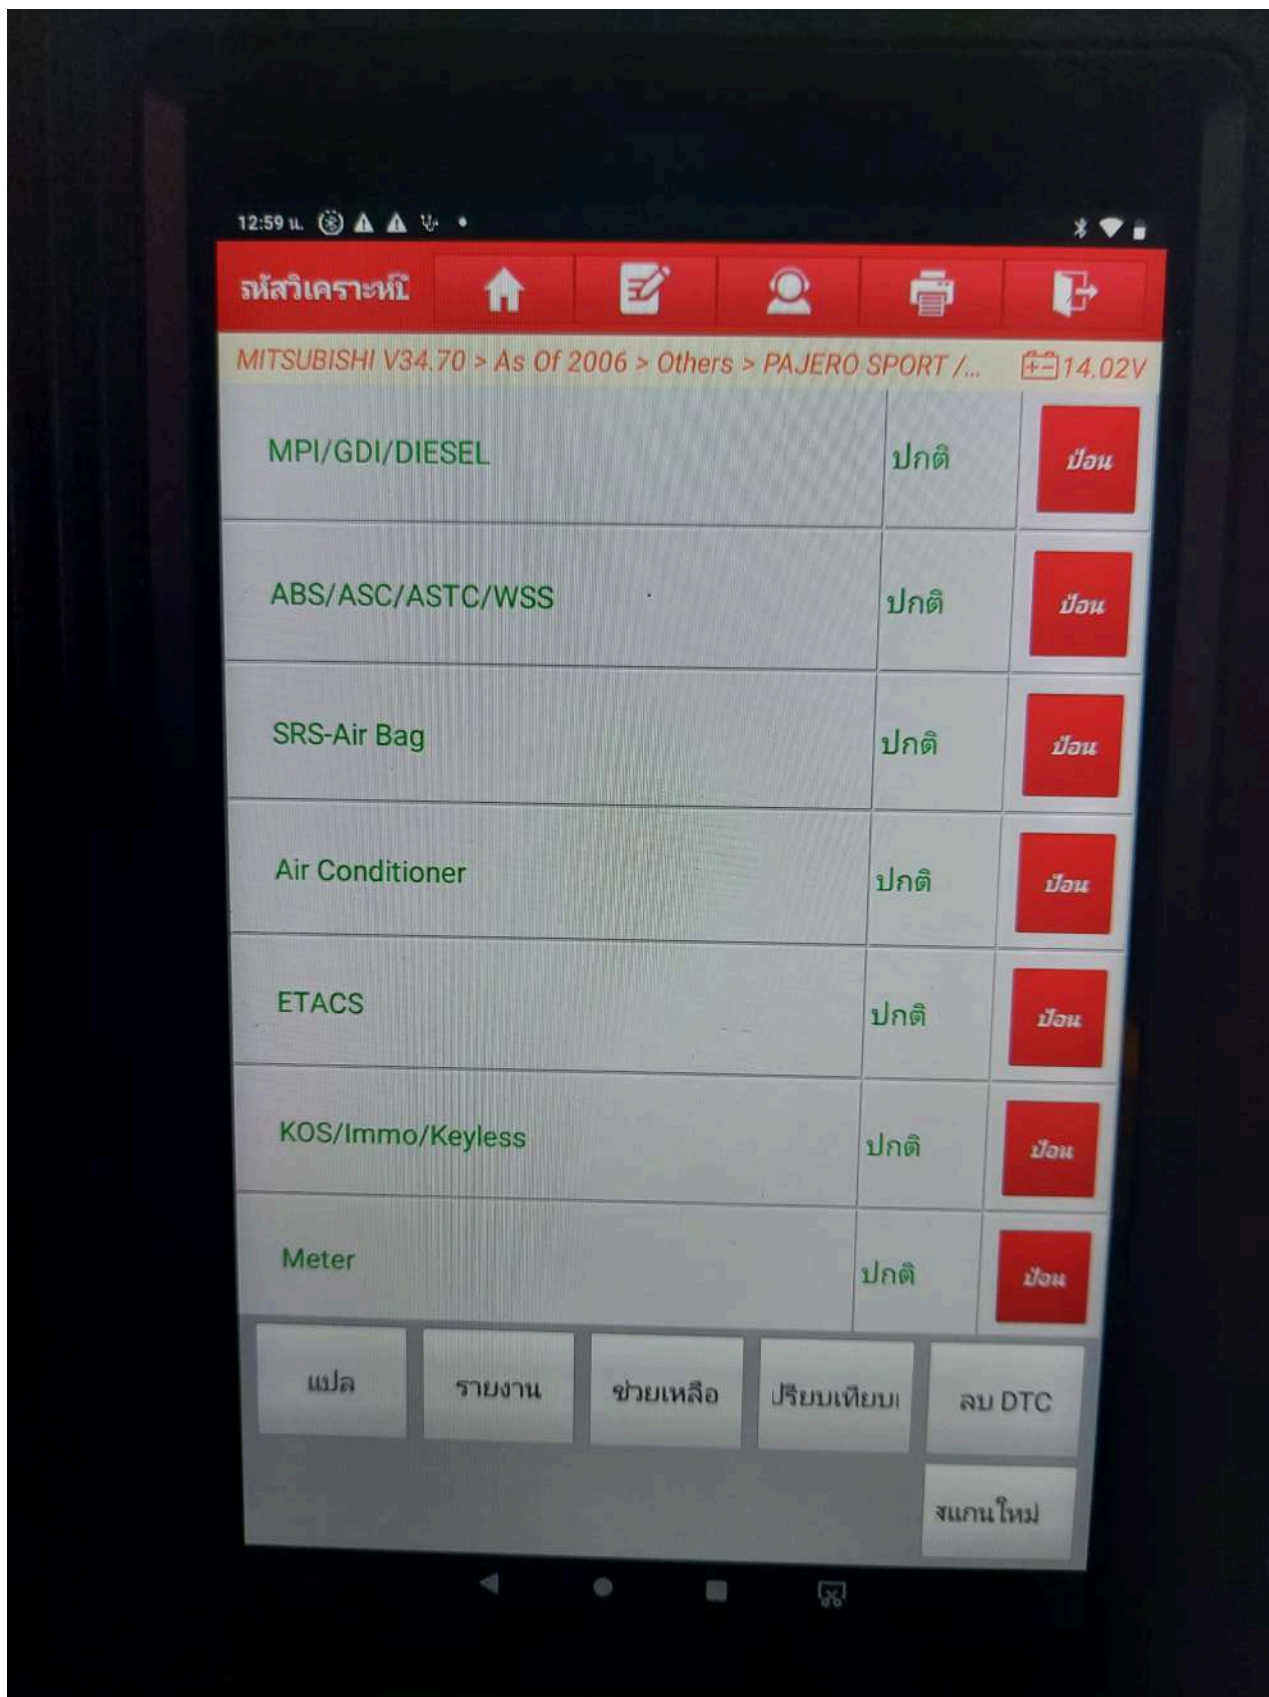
12:59 น.

รหัสวิเคราะห์

MITSUBISHI V34.70 > As Of 2006 > Others > PAJERO SPORT /... 14.02V

| | | |
|---|---|---|
| MPI/GDI/DIESEL | ปกติ | ป้อน |
| ABS/ASC/ASTC/WSS | ปกติ | ป้อน |
| SRS-Air Bag | ปกติ | ป้อน |
| Air Conditioner | ปกติ | ป้อน |
| ETACS | ปกติ | ป้อน |
| KOS/Immo/Keyless | ปกติ | ป้อน |
| Meter | ปกติ | ป้อน |

แปล
รายงาน
ช่วยเหลือ
ปรียบเทียบ
ลบ DTC
สแกนใหม่